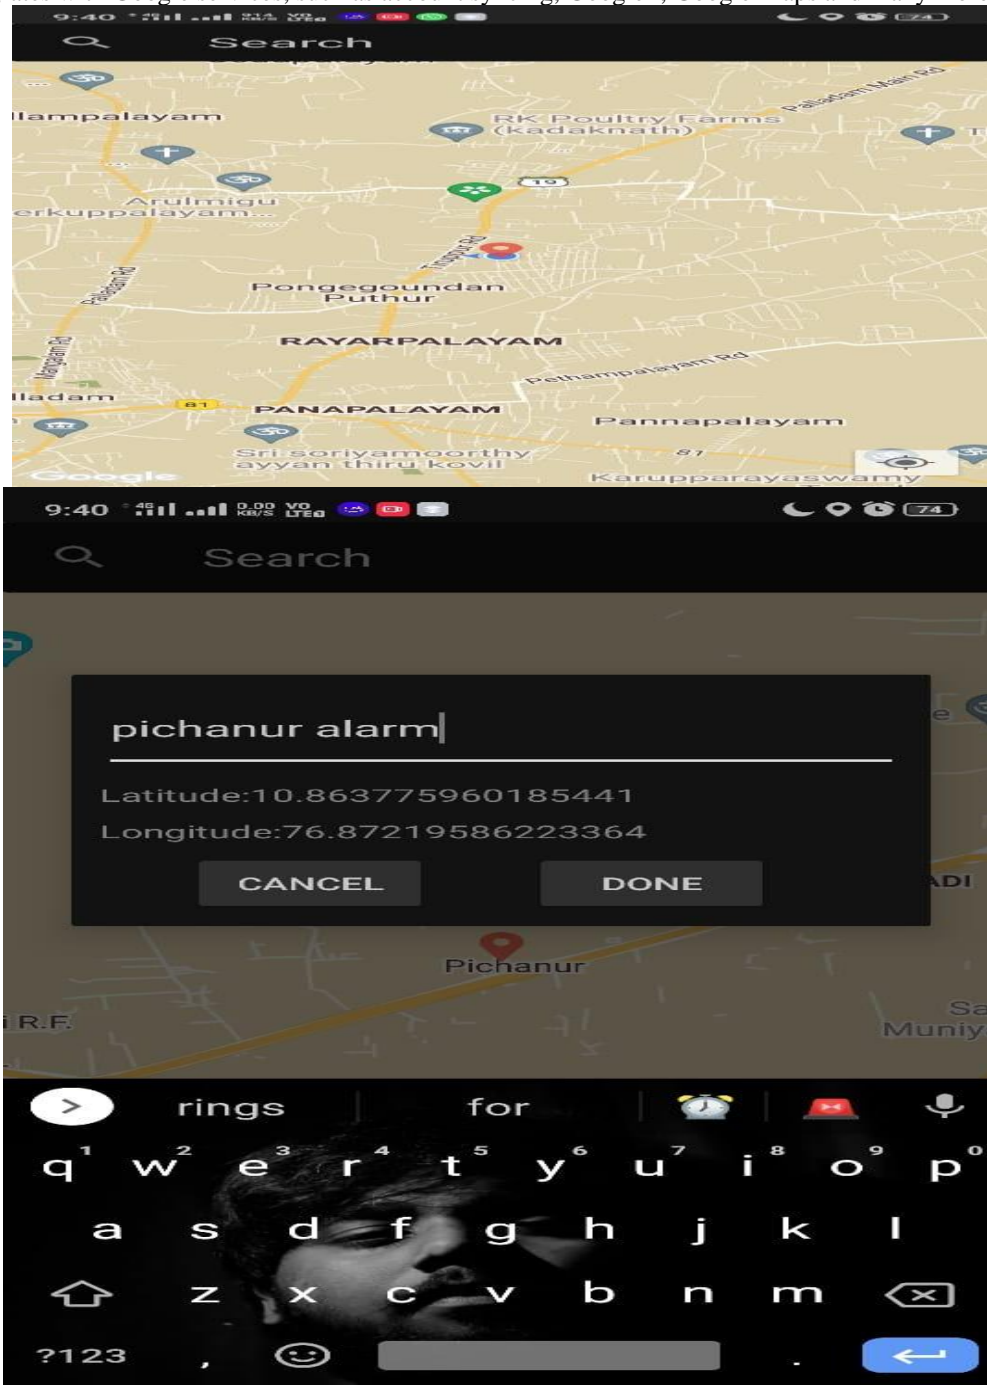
9:40 46 914 KB/S VO LTE 74

Search

llampalayam

RK Poultry Farms (kadaknath)

Palladam Main Rd

Arulmigu

erkuppalayam...

19

Tiruppur Rd

Palladam Rd

Pongegoundan Puthur

RAYARPALAYAM

Pethampalayam Rd

Kangeyam Rd

lladam

81

PANAPALAYAM

Pannapalayam

Sri soriyamoorthy ayyan thiru kovil

81

Google

Karupparayaswamy

9:40 46 0.00 KB/S VO LTE 74

Search

pichanur alarm

Latitude:10.863775960185441

Longitude:76.87219586223364

CANCEL

DONE

ADI

Pichanur

R.F.

Sa Muniy

rings

for

q 1 w 2 e 3 r 4 t 5 y 6 u 7 i 8 o 9 p 0

a s d f g h j k l

z x c v b n m

?123 ,